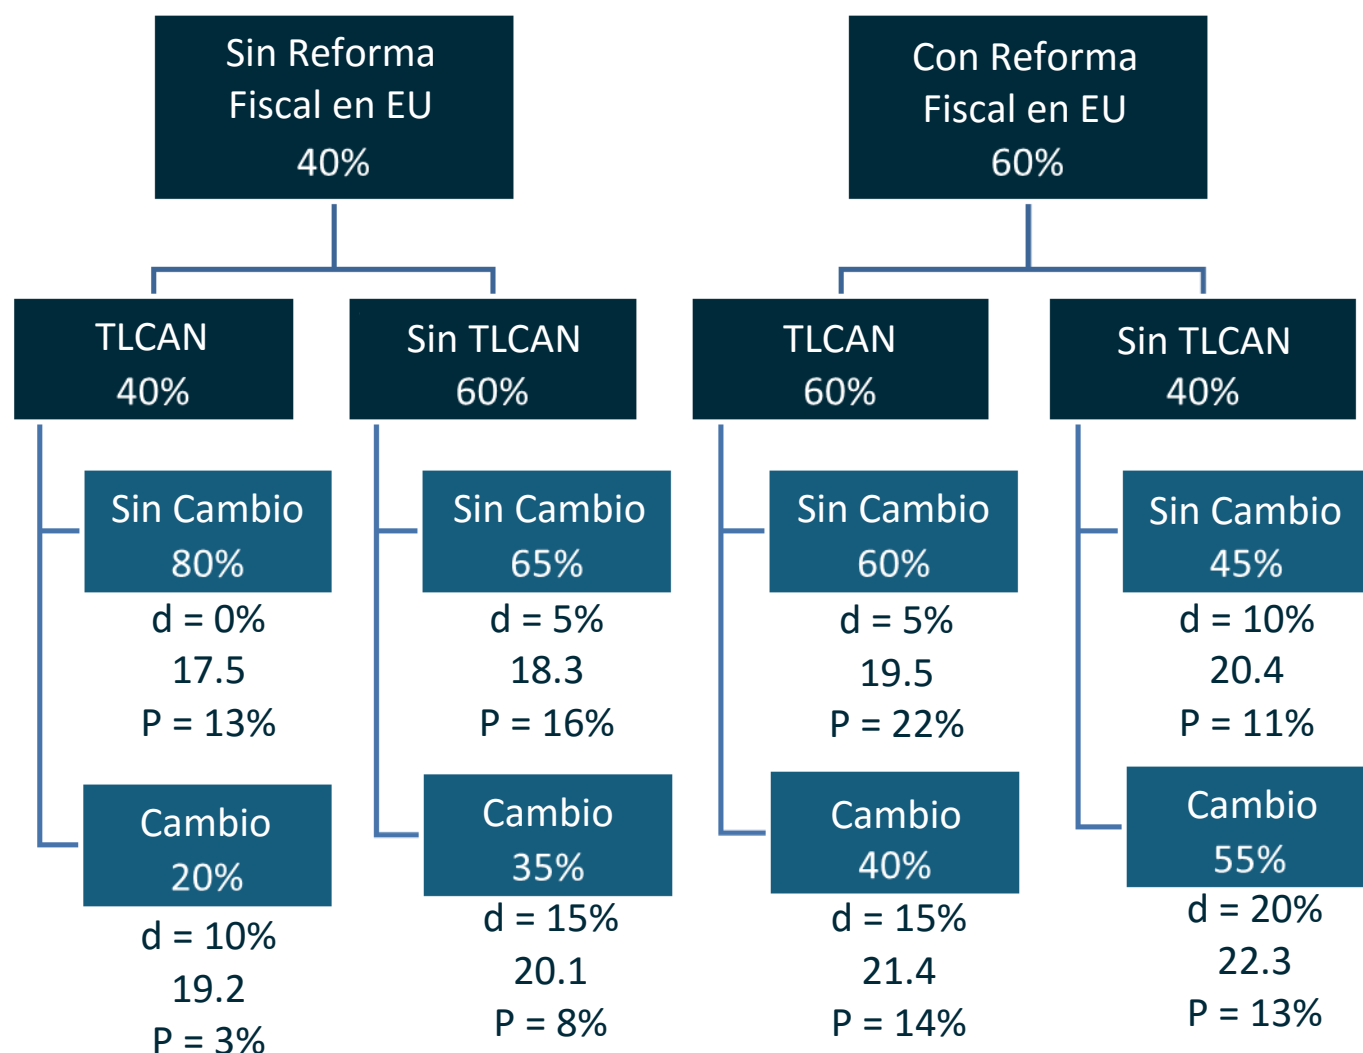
Sin Reforma Fiscal en EU
40%

Con Reforma Fiscal en EU
60%

TLCAN
40%

Sin TLCAN
60%

TLCAN
60%

Sin TLCAN
40%

Sin Cambio
80%
d = 0%
17.5
P = 13%

Cambio
20%
d = 10%
19.2
P = 3%

Sin Cambio
65%
d = 5%
18.3
P = 16%

Cambio
35%
d = 15%
20.1
P = 8%

Sin Cambio
60%
d = 5%
19.5
P = 22%

Cambio
40%
d = 15%
21.4
P = 14%

Sin Cambio
45%
d = 10%
20.4
P = 11%

Cambio
55%
d = 20%
22.3
P = 13%